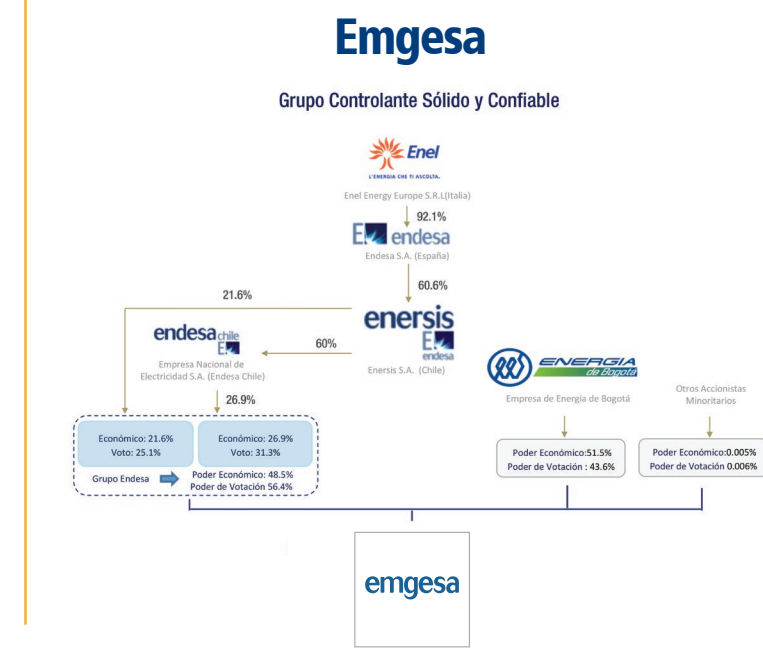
Emgesa

Grupo Controlante Sólido y Confiable

Enel
L'ENERGIA CHE TI ASCOLTA.

Enel Energy Europe S.R.L(Italia)

92.1%

endesa
Endesa S.A. (España)

60.6%

21.6%

enersis
endesa
Enersis S.A. (Chile)

endesa chile
Empresa Nacional de Electricidad S.A. (Endesa Chile)

60%

26.9%

Económico: 21.6%
Voto: 25.1%

Económico: 26.9%
Voto: 31.3%

Grupo Endesa

Poder Económico: 48.5%
Poder de Votación 56.4%

ENERGIA de Bogotá
Empresa de Energía de Bogotá

Poder Económico:51.5%
Poder de Votación : 43.6%

Otros Accionistas Minoritarios

Poder Económico:0.005%
Poder de Votación 0.006%

emgesa